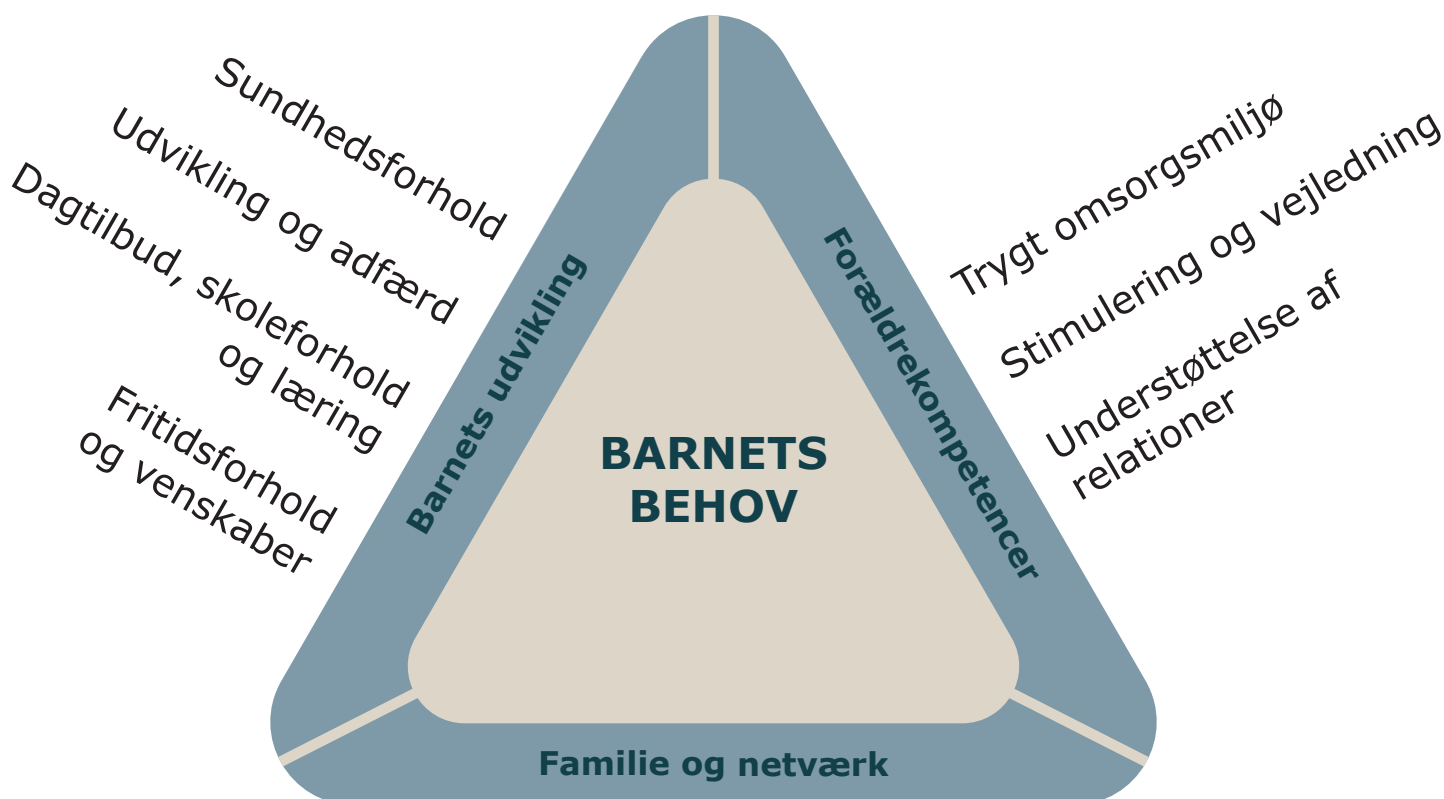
Sundhedsforhold

Udvikling og adfærd

Dagtilbud, skoleforhold og læring

Fritidsforhold og venskaber

Barnets udvikling

BARNETS BEHOV

Forældrekompetencer

Trygt omsorgsmiljø

Stimulering og vejledning

Understøttelse af relationer

Familie og netværk